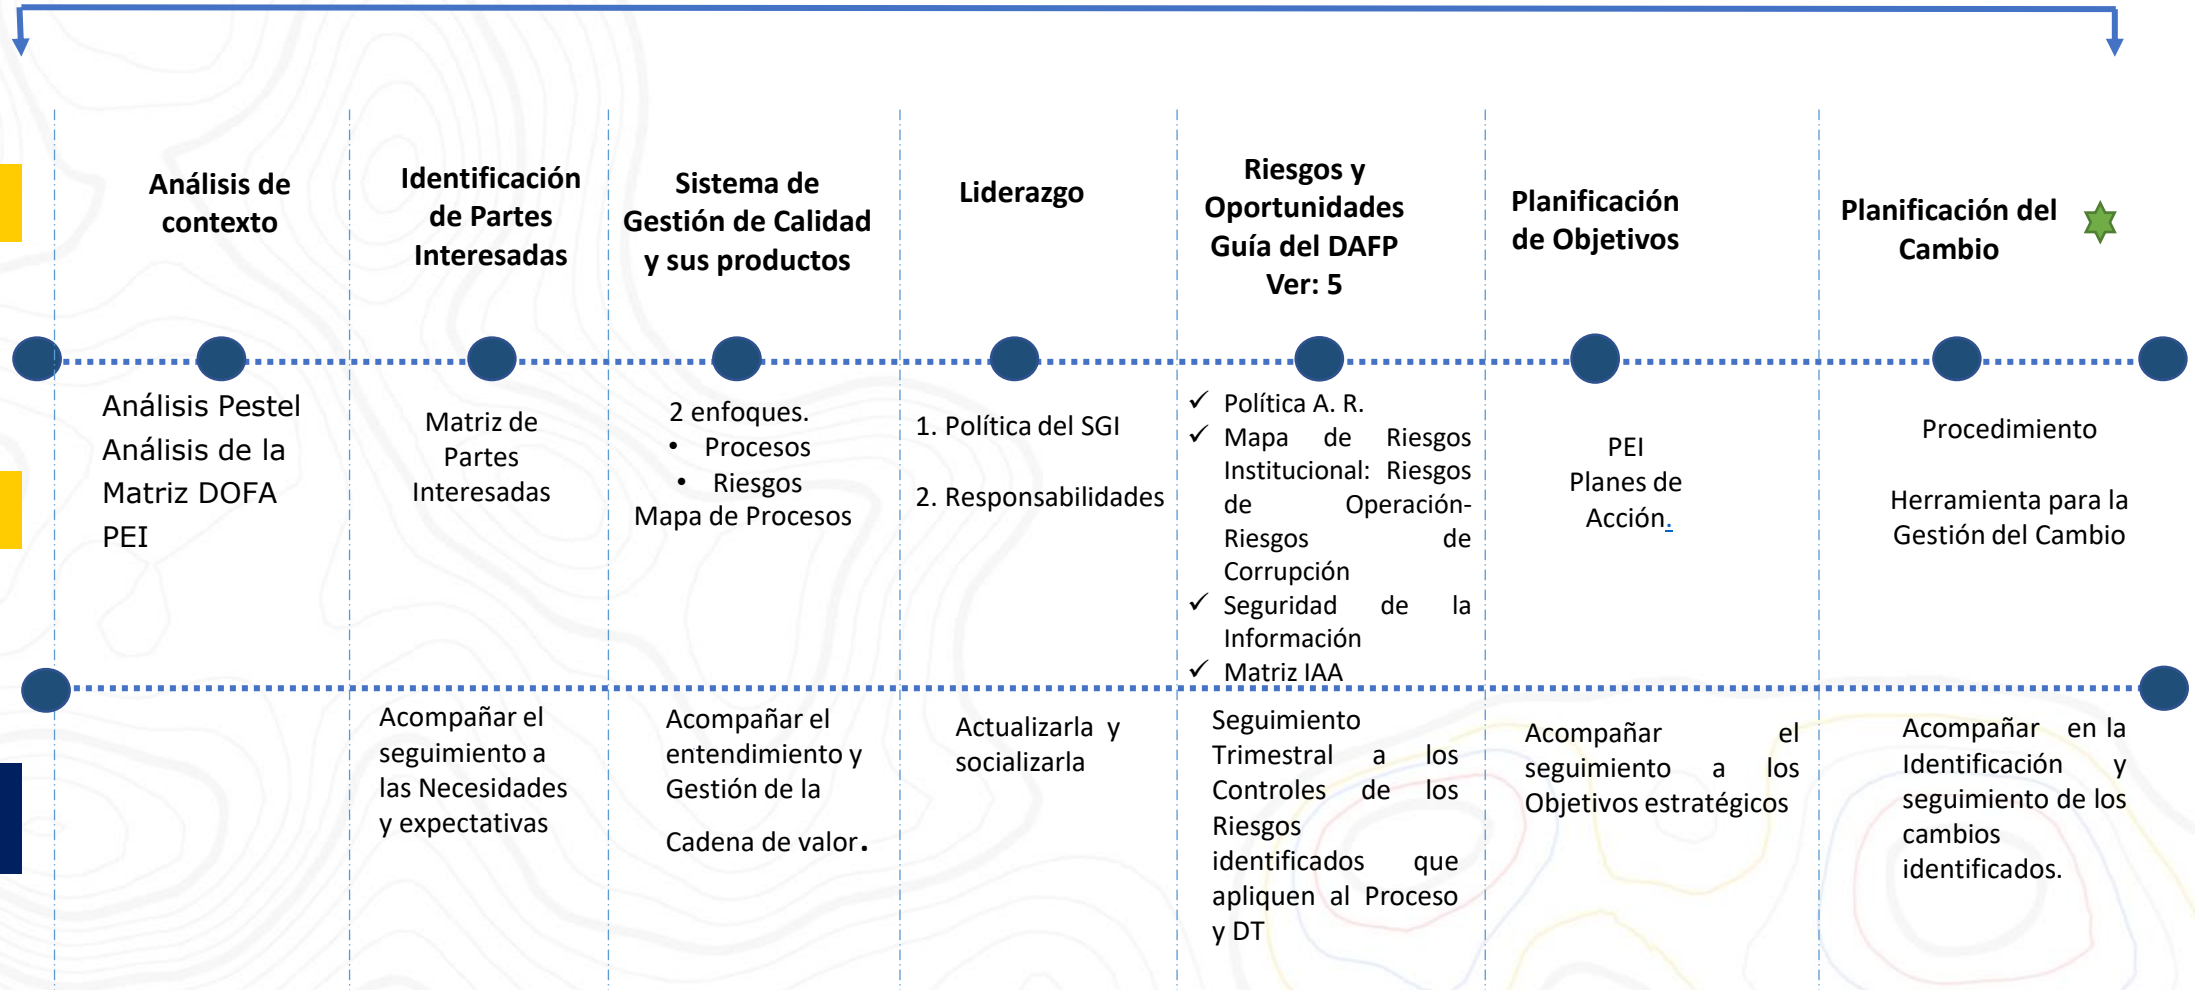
| Análisis de contexto | Identificación de Partes Interesadas | Sistema de Gestión de Calidad y sus productos | Liderazgo | Riesgos y Oportunidades Guía del DAFP Ver: 5 | Planificación de Objetivos | Planificación del Cambio |
|---|---|---|---|---|---|---|
| Análisis Pestel<br>Análisis de la<br>Matriz DOFA<br>PEI | Matriz de Partes Interesadas | 2 enfoques.<br>• Procesos<br>• Riesgos<br>Mapa de Procesos | 1. Política del SGI<br>2. Responsabilidades | ✓ Política A. R.<br>✓ Mapa de Riesgos Institucional: Riesgos de Operación- Riesgos de Corrupción<br>✓ Seguridad de la Información<br>✓ Matriz IAA | PEI<br>Planes de Acción. | Procedimiento<br>Herramienta para la Gestión del Cambio |
| | Acompañar el seguimiento a las Necesidades y expectativas | Acompañar el entendimiento y Gestión de la<br>Cadena de valor. | Actualizarla y socializarla | Seguimiento Trimestral a los Controles de los Riesgos identificados que apliquen al Proceso y DT | Acompañar el seguimiento a los Objetivos estratégicos | Acompañar en la Identificación y seguimiento de los cambios identificados. |